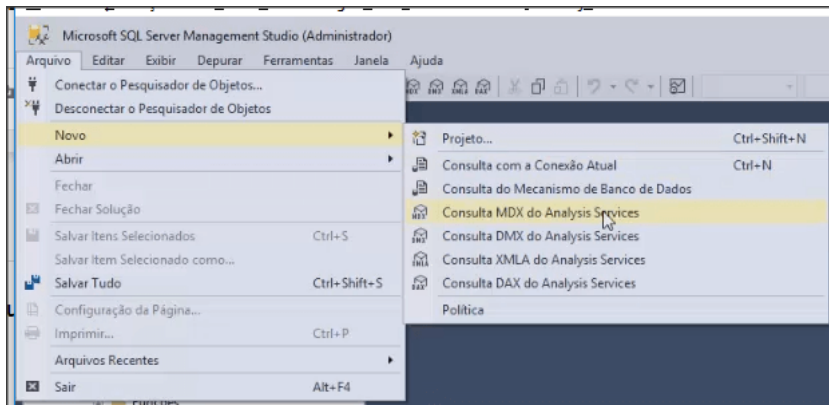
Microsoft SQL Server Management Studio (Administrador)

Arquivo Editar Exibir Depurar Ferramentas Janela Ajuda

Conectar o Pesquisador de Objetos...
Desconectar o Pesquisador de Objetos
Novo
Abrir
Fechar
Fechar Solução
Salvar Itens Selecionados Ctrl+S
Salvar Item Selecionado como...
Salvar Tudo Ctrl+Shift+S
Configuração da Página...
Imprimir... Ctrl+P
Arquivos Recentes
Sair Alt+F4

Projeto... Ctrl+Shift+N
Consulta com a Conexão Atual Ctrl+N
Consulta do Mecanismo de Banco de Dados
Consulta MDX do Analysis Services
Consulta DMX do Analysis Services
Consulta XMLA do Analysis Services
Consulta DAX do Analysis Services
Política